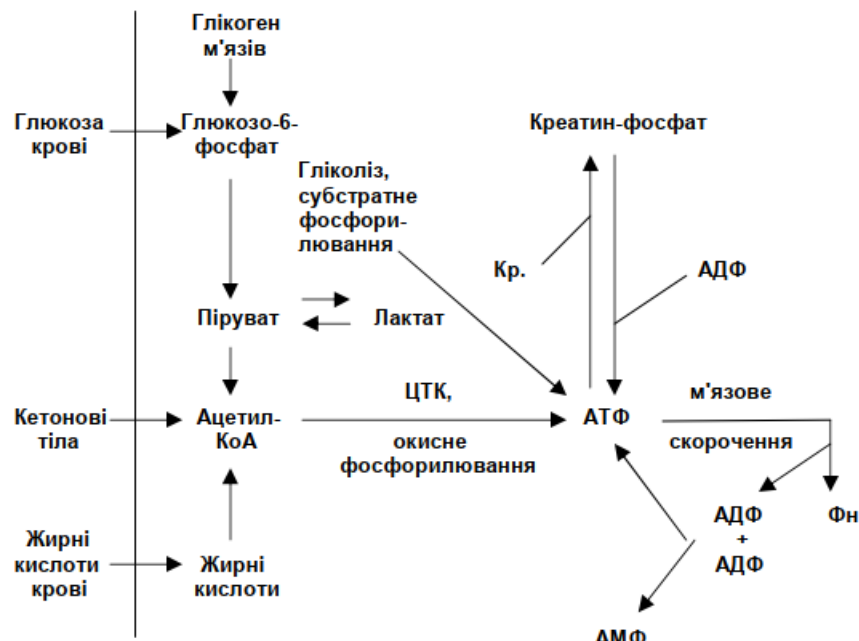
Глікоген м'язів

Глюкоза крові

Глюкозо-6-фосфат

Креатин-фосфат

Гліколіз, субстратне фосфорилювання

Кр.

АДФ

Піруват

Лактат

Кетонові тіла

Ацетил-КоА

ЦТК,

окисне фосфорилювання

АТФ

м'язове

скорочення

АДФ + АДФ

Фн

Жирні кислоти крові

Жирні кислоти

АМФ